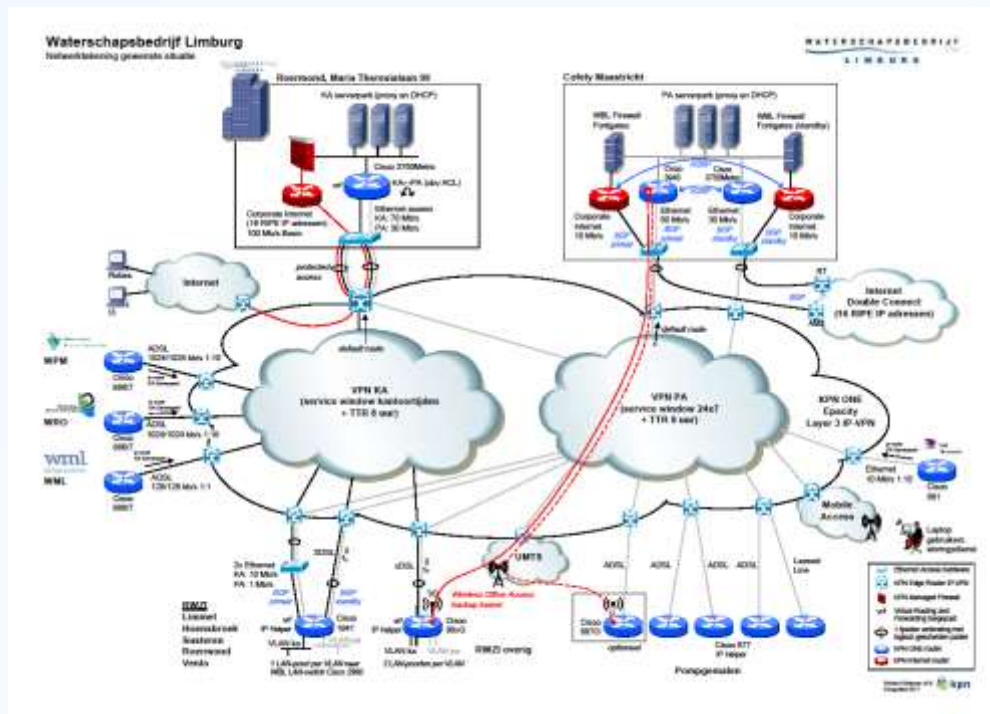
Waterschapsbedrijf Limburg
Netwerktekening gewenste situatie

WATERSCHAPSBEDRIJF LIMBURG

Roermond, Maria Theresialaan 99
KA serverpark (proxy en DHCP)
Cisco 3750Metro
KA - IPA (dev ACL)
Corporate Internet (16 RIPE IP adressen) 100 Mb/s Basis
Ethernet access KA: 70 Mb/s PA: 30 Mb/s
protected access

Cofely Maastricht
PA serverpark (proxy en DHCP)
WBL Firewall Fortigate
WBL Firewall Fortigate (standby)
Cisco 3560
Cisco 3750Metro
Corporate Internet 10 Mb/s
Ethernet 50 Mb/s
Ethernet 30 Mb/s
Corporate Internet 10 Mb/s
BGP primair
BGP standby

Internet
Relais
Internet Double Connect (16 RIPE IP adressen)
BGP
default route

WPM
ADSL
Cisco 886
WRO
ADSL
Cisco 886
wml
WML
ADSL 128/128 Mb/s 1:1
Cisco 886

VPN KA (service window kantoortijden + TTR 8 uur)
VPN PA (service window 24x7 + TTR 8 uur)
KPN ONE Epacity Layer 3 IP-VPN

Ethernet 10 Mb/s 1:10
Cisco 881
Mobile Access
Laptop gebruikers (thuiswerkers)

2x Ethernet KA: 10 Mb/s PA: 1 Mb/s
BGP primair
BGP standby
SDSL
IP helper
Cisco 1941
1 LAN-poort per VLAN naar WBL LAN-switch Cisco 2960

RWZI
Limmel
Hoensbroek
Susteren
Roermond
Venlo

xDSL
IP helper
Cisco 8xxG
VLAN tas
1 LAN-poorten per VLAN
RWZI overig

UMTS
Wireless Office Access backup kanaal

Cisco 881G
optioneel
ADSL
ADSL
ADSL
ADSL
Leased Line
Cisco 877 IP helper
Pompgemalen

Ethernet Access Switches
KPN Edge Router IP-VPN
KPN Managed Firewall
Virtual Routing and Forwarding toegepast
1 fysieke verbinding met logisch gescheiden paden
KPN ONE router
KPN Internet router

kpn